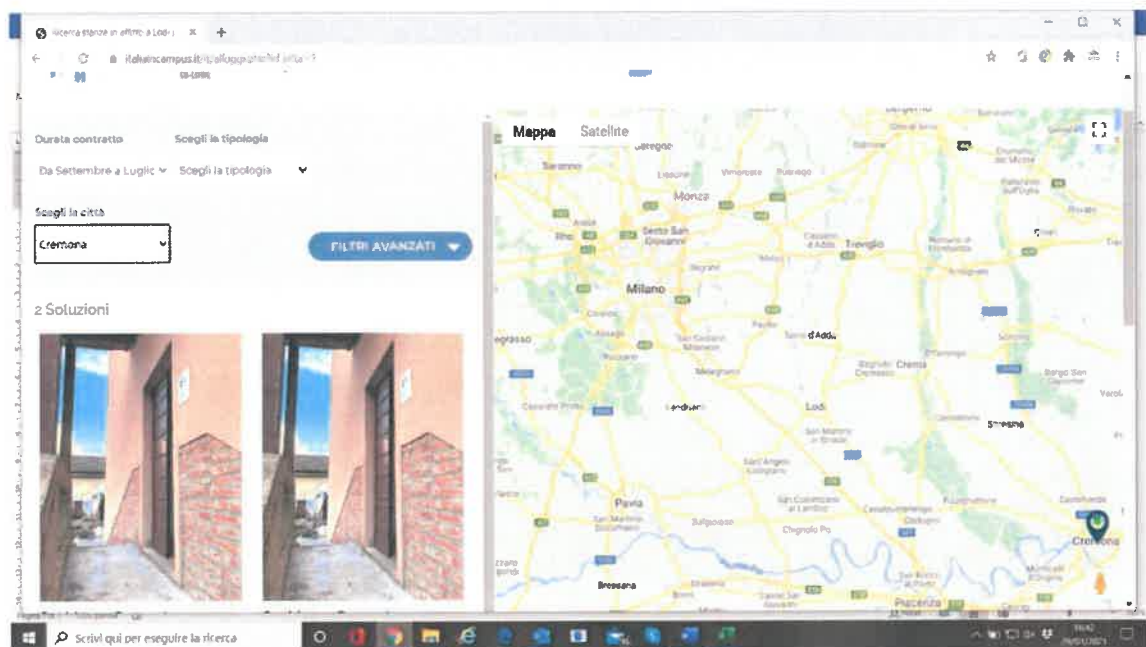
Ricerca stanze in affitto a Lodi | ×

italiancampus.it/it/alloggi/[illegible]

Durata contratto

Scegli la tipologia

Da Settembre a Luglio

Scegli la tipologia

Scegli la città

Cremona

FILTRI AVANZATI

2 Soluzioni

Mappa

Satellite

Monza

Sesto San Giovanni

Milano

Treviglio

Cassano d'Adda

Rho

Saronno

Lodi

Crema

Pavia

Cremona

Piacenza

Melegnano

San Giuliano Milanese

Codogno

Soresina

Chignolo Po

Belgioioso

San Martino in Strada

Sant'Angelo Lodigiano

Broni

Stradella

Scrivi qui per eseguire la ricerca